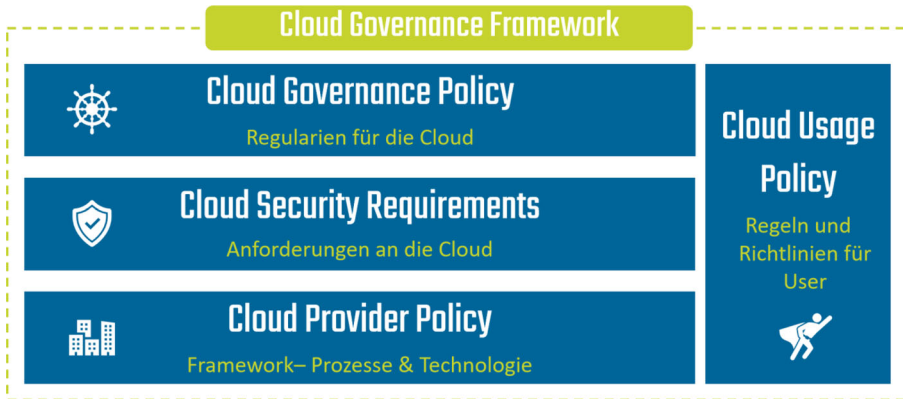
Cloud Governance Framework

Cloud Governance Policy
Regularien für die Cloud

Cloud Security Requirements
Anforderungen an die Cloud

Cloud Provider Policy
Framework– Prozesse & Technologie

Cloud Usage Policy
Regeln und Richtlinien für User